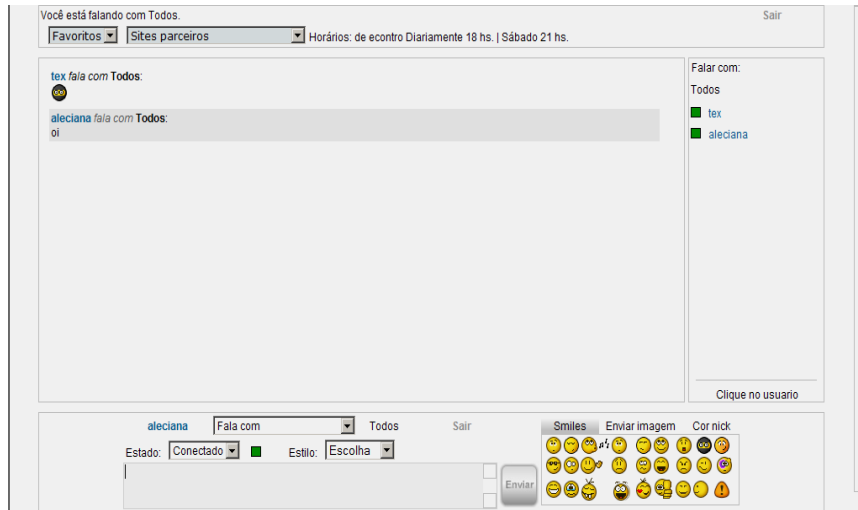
Você está falando com Todos.

Sair

Favoritos

Sites parceiros

Horários: de econtro Diariamente 18 hs. | Sábado 21 hs.

tex *fala com* **Todos**:

aleciana *fala com* **Todos**:
oi

Falar com:

Todos

tex

aleciana

Clique no usuario

aleciana

Fala com

Todos

Sair

Smiles

Enviar imagem

Cor nick

Estado:

Conectado

Estilo:

Escolha

Enviar